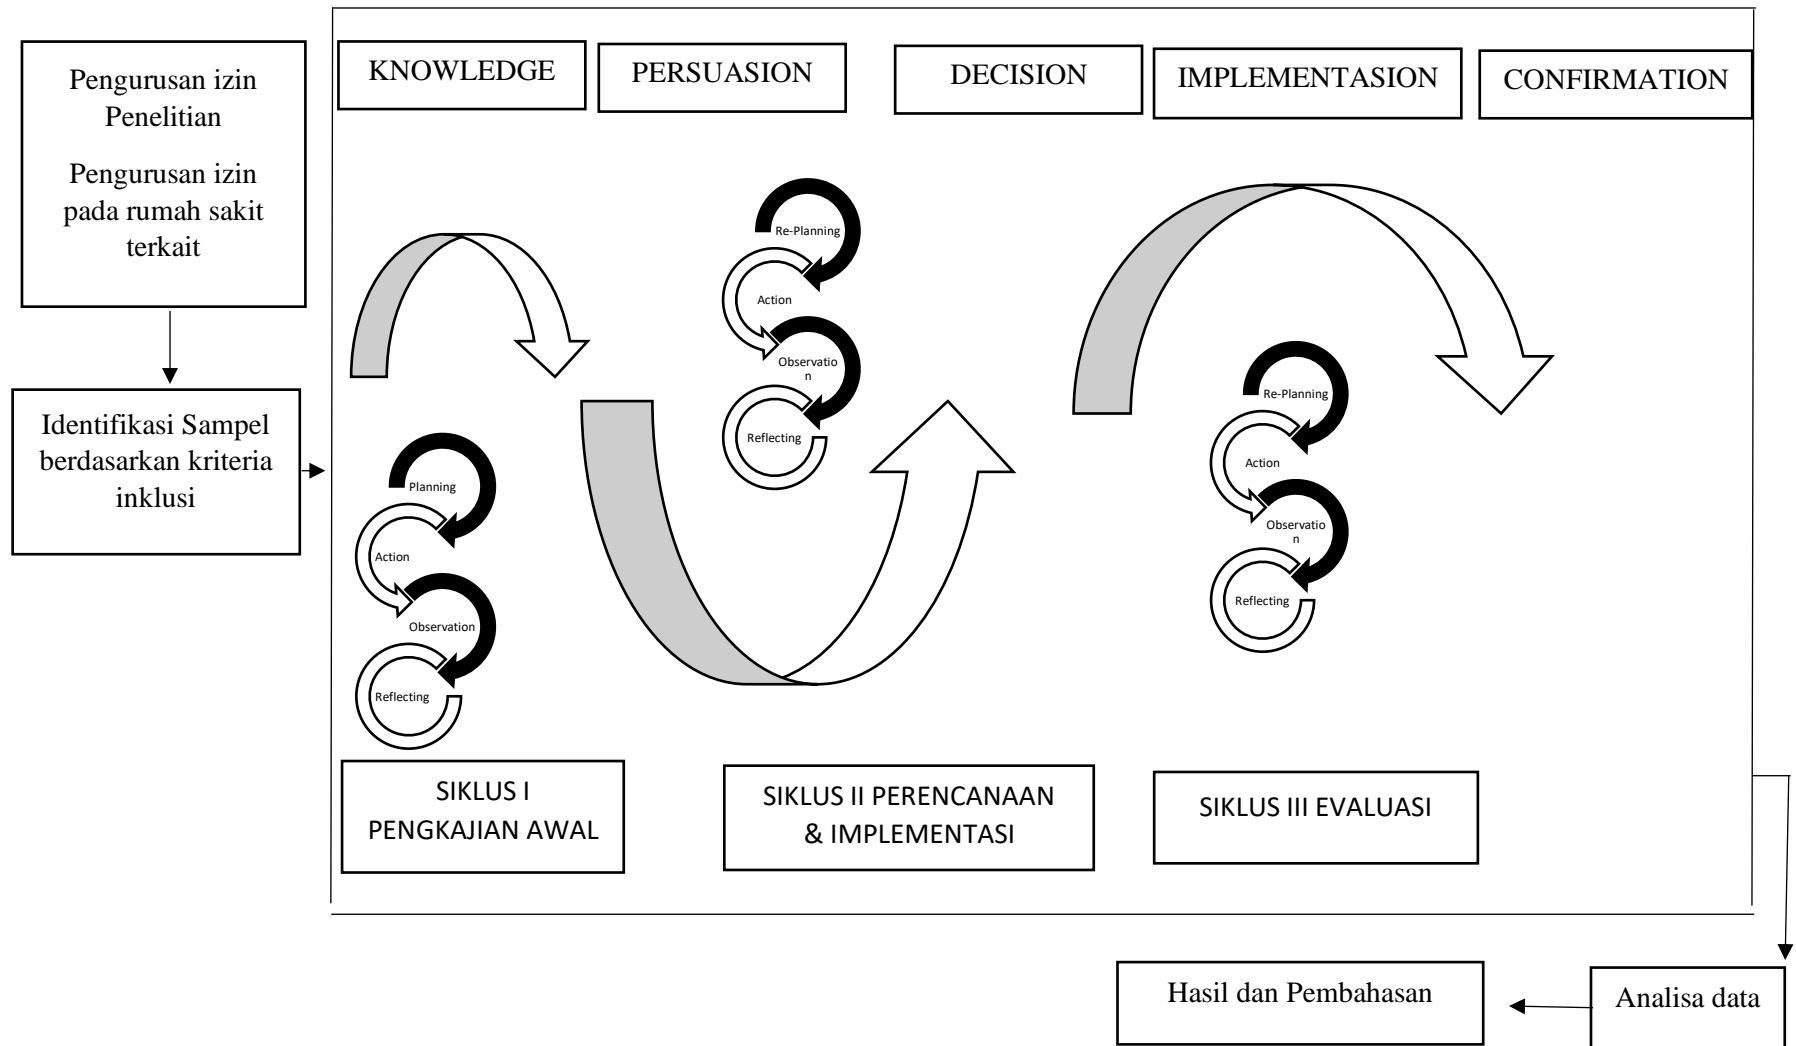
Pengurusan izin Penelitian

Pengurusan izin pada rumah sakit terkait

Identifikasi Sampel berdasarkan kriteria inklusi

KNOWLEDGE

PERSUASION

DECISION

IMPLEMENTASION

CONFIRMATION

Re-Planning

Action

Observatio n

Reflecting

Planning

Action

Observation

Reflecting

Re-Planning

Action

Observatio n

Reflecting

SIKLUS I PENGKAJIAN AWAL

SIKLUS II PERENCANAAN & IMPLEMENTASI

SIKLUS III EVALUASI

Hasil dan Pembahasan

Analisa data